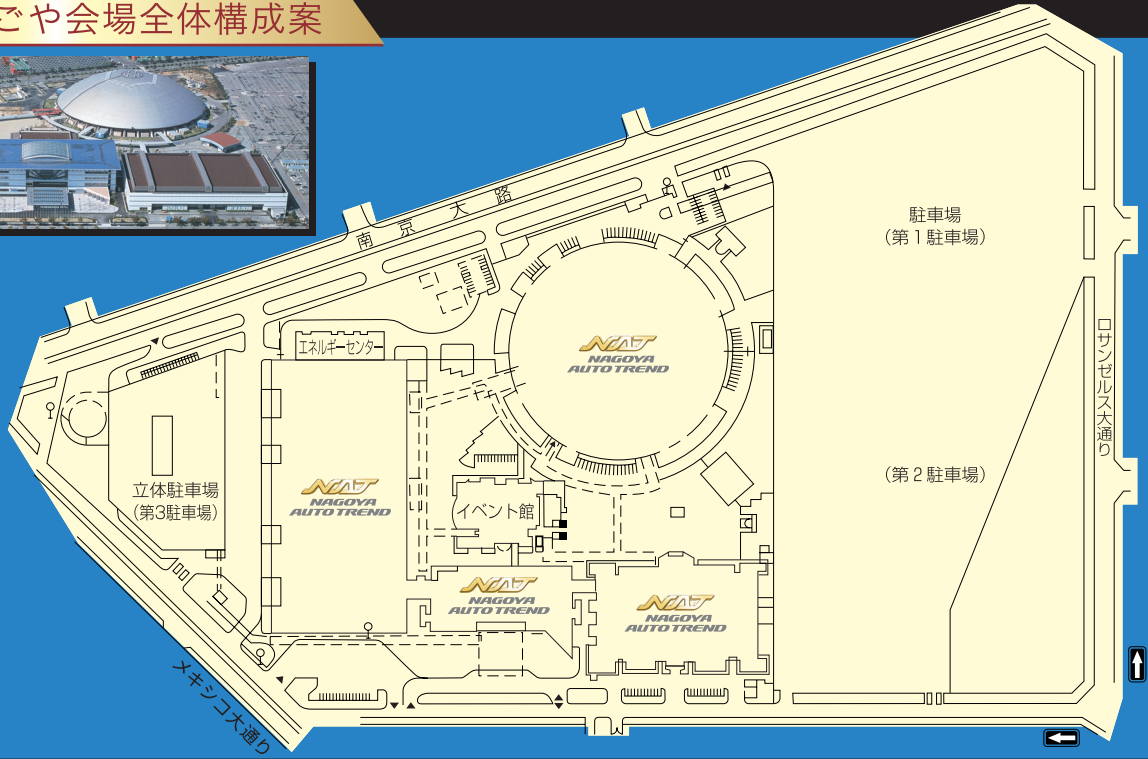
ごや会場全体構成案

南京大路

駐車場
（第１駐車場）

エネルギーセンター

NAT NAGOYA AUTO TREND

ロサンゼルス大通り

NAT NAGOYA AUTO TREND

立体駐車場
（第3駐車場）

イベント館

（第２駐車場）

NAT NAGOYA AUTO TREND

NAT NAGOYA AUTO TREND

メキシコ大通り